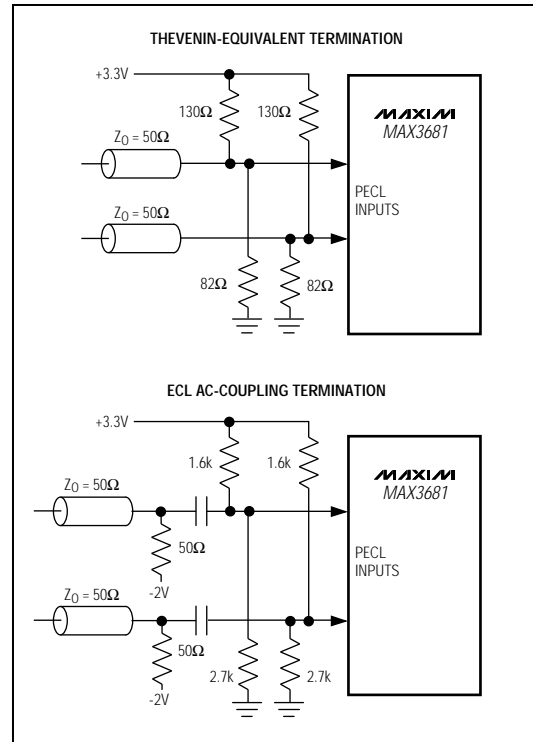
THEVENIN-EQUIVALENT TERMINATION

+3.3V

130Ω

130Ω

MAXIM

MAX3681

$Z_0 = 50\Omega$

PECL INPUTS

$Z_0 = 50\Omega$

82Ω

82Ω

ECL AC-COUPLING TERMINATION

+3.3V

1.6k

1.6k

MAXIM

MAX3681

$Z_0 = 50\Omega$

50Ω

-2V

PECL INPUTS

$Z_0 = 50\Omega$

50Ω

-2V

2.7k

2.7k